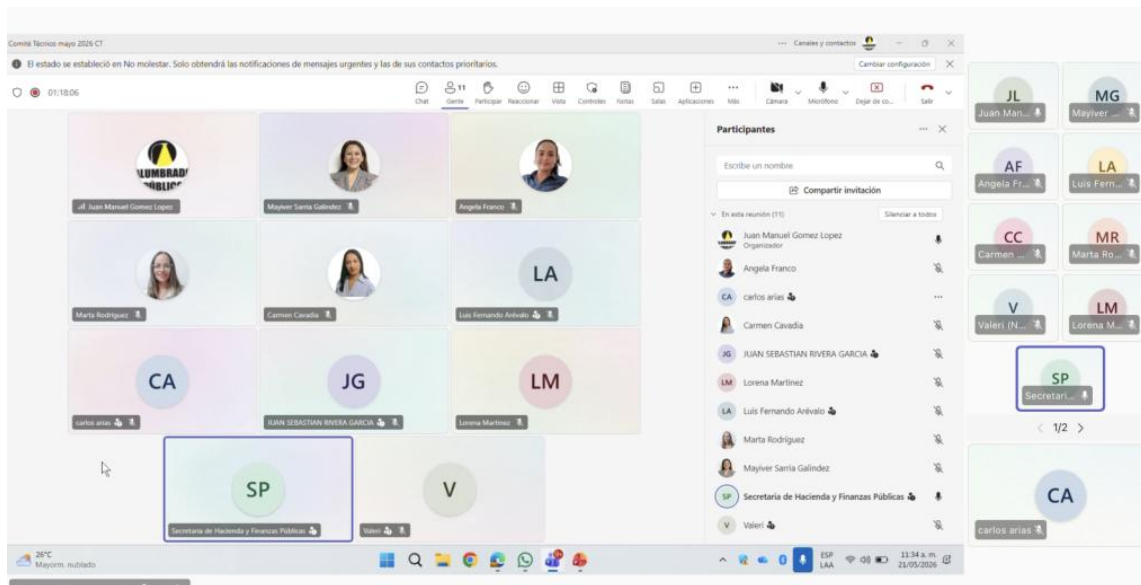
Comité Técnico mayo 2026 CT

··· Canales y contactos

El estado se estableció en No molestar. Solo obtendrá las notificaciones de mensajes urgentes y las de sus contactos prioritarios.

Cambiar configuración

01:18:06

Chat Gente 11 Participar Reaccionar Vista Controles Notas Salas Aplicaciones Más Cámara Micrófono Dejar de co... Salir

ALUMBRADO PÚBLICO

Juan Manuel Gomez Lopez

Mayiver Sarria Galindez

Angela Franco

Marta Rodriguez

Carmen Cavadia

LA

Luis Fernando Arévalo

CA

carlos arias

JG

JUAN SEBASTIAN RIVERA GARCIA

LM

Lorena Martinez

SP

Secretaría de Hacienda y Finanzas Públicas

V

Valeri

Participantes

Escribe un nombre

Compartir invitación

En esta reunión (11)

Silenciar a todos

Juan Manuel Gomez Lopez
Organizador

Angela Franco

CA carlos arias

Carmen Cavadia

JG JUAN SEBASTIAN RIVERA GARCIA

LM Lorena Martinez

LA Luis Fernando Arévalo

Marta Rodriguez

Mayiver Sarria Galindez

SP Secretaria de Hacienda y Finanzas Públicas

V Valeri

JL Juan Man...

MG Mayiver ...

AF Angela Fr...

LA Luis Fern...

CC Carmen ...

MR Marta Ro...

V Valeri (N...

LM Lorena M...

SP Secretari...

1/2

CA carlos arias

26°C Mayorm. nublado

ESP LAA 11:34 a. m. 21/05/2026